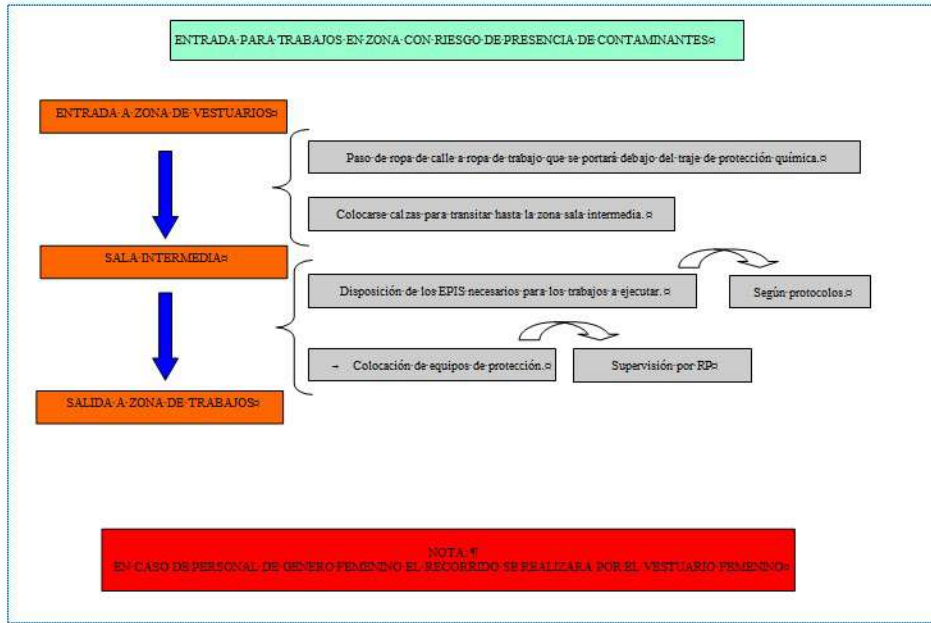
ENTRADA·PARA·TRABAJOS·EN·ZONA·CON·RIESGO·DE·PRESENCIA·DE·CONTAMINANTES¤

ENTRADA·A·ZONA·DE·VESTUARIOS¤

Paso·de·ropa·de·calle·a·ropa·de·trabajo·que·se·portará·debajo·del·traje·de·protección·química.¤

Colocarse·calzas·para·transitar·hasta·la·zona·sala·intermedia.¤

SALA·INTERMEDIA¤

Disposición·de·los·EPIS·necesarios·para·los·trabajos·a·ejecutar.¤

Según·protocolos.¤

→ Colocación·de·equipos·de·protección.¤

Supervisión·por·RP¤

SALIDA·A·ZONA·DE·TRABAJOS¤

NOTA:¶
EN·CASO·DE·PERSONAL·DE·GENERO·FEMENINO·EL·RECORRIDO·SE·REALIZARA·POR·EL·VESTUARIO·FEMENINO¤